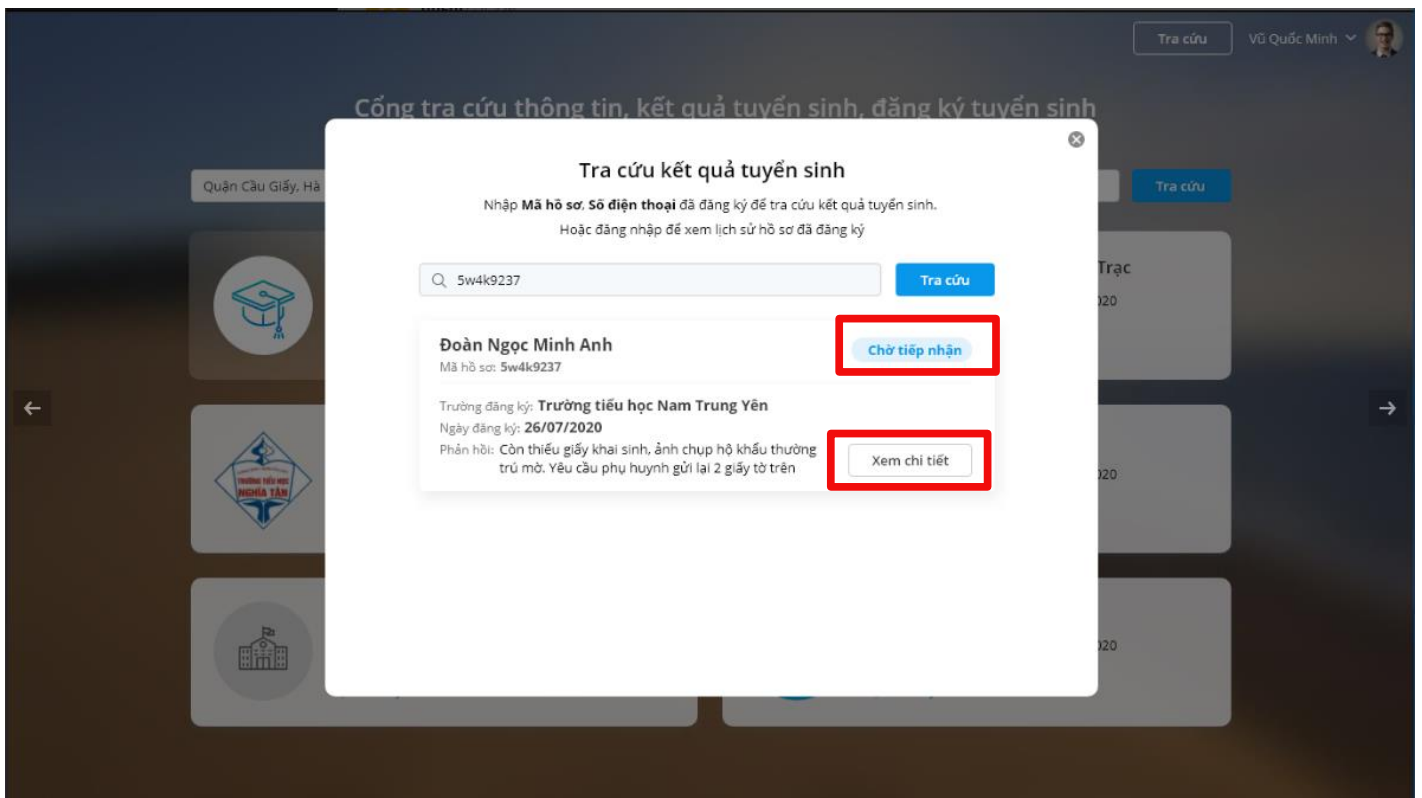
Tra cứu

Vũ Quốc Minh

Cổng tra cứu thông tin, kết quả tuyển sinh, đăng ký tuyển sinh

Quận Cầu Giấy, Hà

Tra cứu

Trạc

020

020

020

TRƯỜNG TIỂU HỌC NGHĨA TÂN

Tra cứu kết quả tuyển sinh

Nhập **Mã hồ sơ**, **Số điện thoại** đã đăng ký để tra cứu kết quả tuyển sinh.
Hoặc đăng nhập để xem lịch sử hồ sơ đã đăng ký

5w4k9237

Tra cứu

Đoàn Ngọc Minh Anh

Mã hồ sơ: 5w4k9237

Chờ tiếp nhận

Trường đăng ký: Trường tiểu học Nam Trung Yên

Ngày đăng ký: 26/07/2020

Phản hồi: Còn thiếu giấy khai sinh, ảnh chụp hộ khẩu thường trú mờ. Yêu cầu phụ huynh gửi lại 2 giấy tờ trên

Xem chi tiết